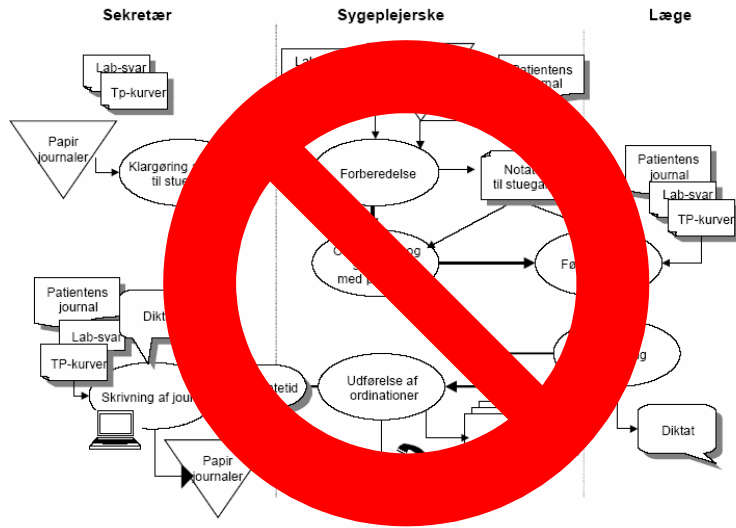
Sekretær

Sygeplejerske

Læge

Lab-svar

Tp-kurver

Papir journaler

Klargøring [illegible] til stue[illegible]

Lab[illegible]

Patientens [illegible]

Forberedelse

Nota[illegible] til stuega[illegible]

Patientens journal

Lab-svar

TP-kurver

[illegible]og med p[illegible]

Fø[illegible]

Patientens journal

Dikt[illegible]

Lab-svar

TP-kurver

Skrivning af jour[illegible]

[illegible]etid

Udførelse af ordinationer

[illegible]g

Papir journaler

Diktat